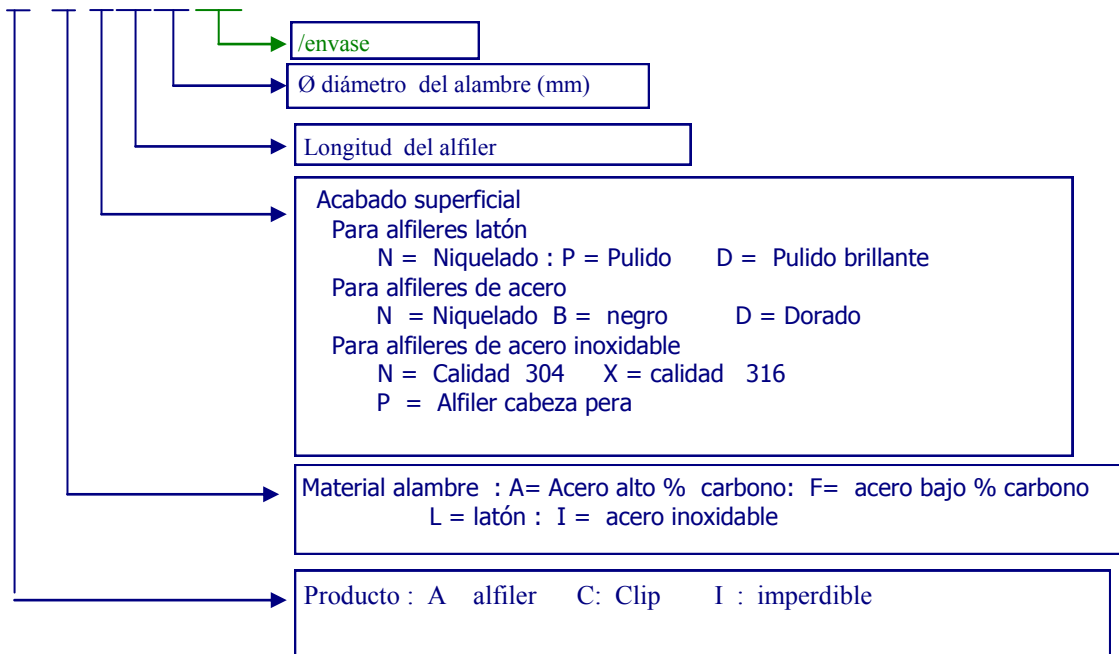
/envase

Ø diámetro del alambre (mm)

Longitud del alfiler

Acabado superficial
Para alfileres latón
N = Niquelado : P = Pulido D = Pulido brillante
Para alfileres de acero
N = Niquelado B = negro D = Dorado
Para alfileres de acero inoxidable
N = Calidad 304 X = calidad 316
P = Alfiler cabeza pera

Material alambre : A= Acero alto % carbono: F= acero bajo % carbono
L = latón : I = acero inoxidable

Producto : A alfiler C: Clip I : imperdible